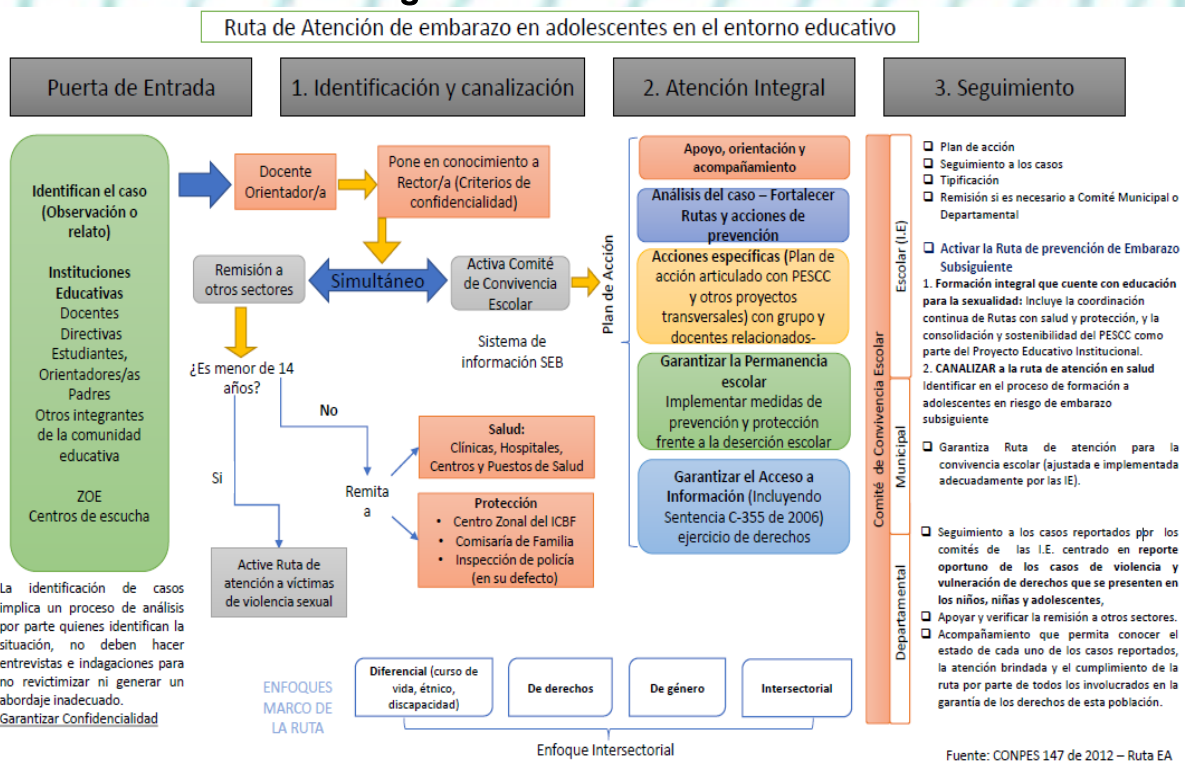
Ruta de Atención de embarazo en adolescentes en el entorno educativo

Puerta de Entrada

1. Identificación y canalización

2. Atención Integral

3. Seguimiento

Identifican el caso (Observación o relato)

Instituciones Educativas
Docentes
Directivas
Estudiantes,
Orientadores/as
Padres
Otros integrantes de la comunidad educativa

ZOE
Centros de escucha

Docente Orientador/a

Pone en conocimiento a Rector/a (Criterios de confidencialidad)

Remisión a otros sectores

Simultáneo

Activa Comité de Convivencia Escolar

Sistema de información SEB

¿Es menor de 14 años?

No

Si

Remita a

Salud:
Clínicas, Hospitales, Centros y Puestos de Salud

Protección
• Centro Zonal del ICBF
• Comisaría de Familia
• Inspección de policía (en su defecto)

Active Ruta de atención a víctimas de violencia sexual

La identificación de casos implica un proceso de análisis por parte quienes identifican la situación, no deben hacer entrevistas e indagaciones para no revictimizar ni generar un abordaje inadecuado.
Garantizar Confidencialidad

Plan de Acción

Apoyo, orientación y acompañamiento

Análisis del caso – Fortalecer Rutas y acciones de prevención

Acciones especificas (Plan de acción articulado con PESCC y otros proyectos transversales) con grupo y docentes relacionados-

Garantizar la Permanencia escolar
Implementar medidas de prevención y protección frente a la deserción escolar

Garantizar el Acceso a Información (Incluyendo Sentencia C-355 de 2006) ejercicio de derechos

Comité de Convivencia Escolar

Escolar (I.E)

❑ Plan de acción
❑ Seguimiento a los casos
❑ Tipificación
❑ Remisión si es necesario a Comité Municipal o Departamental

❑ Activar la Ruta de prevención de Embarazo Subsiguiente
1. Formación integral que cuente con educación para la sexualidad: Incluye la coordinación continua de Rutas con salud y protección, y la consolidación y sostenibilidad del PESCC como parte del Proyecto Educativo Institucional.
2. CANALIZAR a la ruta de atención en salud
Identificar en el proceso de formación a adolescentes en riesgo de embarazo subsiguiente

Municipal

❑ Garantiza Ruta de atención para la convivencia escolar (ajustada e implementada adecuadamente por las IE).

Departamental

❑ Seguimiento a los casos reportados ppr los comités de las I.E. centrado en reporte oportuno de los casos de violencia y vulneración de derechos que se presenten en los niños, niñas y adolescentes,
❑ Apoyar y verificar la remisión a otros sectores.
❑ Acompañamiento que permita conocer el estado de cada uno de los casos reportados, la atención brindada y el cumplimiento de la ruta por parte de todos los involucrados en la garantía de los derechos de esta población.

ENFOQUES MARCO DE LA RUTA

Diferencial (curso de vida, étnico, discapacidad)

De derechos

De género

Intersectorial

Enfoque Intersectorial

Fuente: CONPES 147 de 2012 – Ruta EA